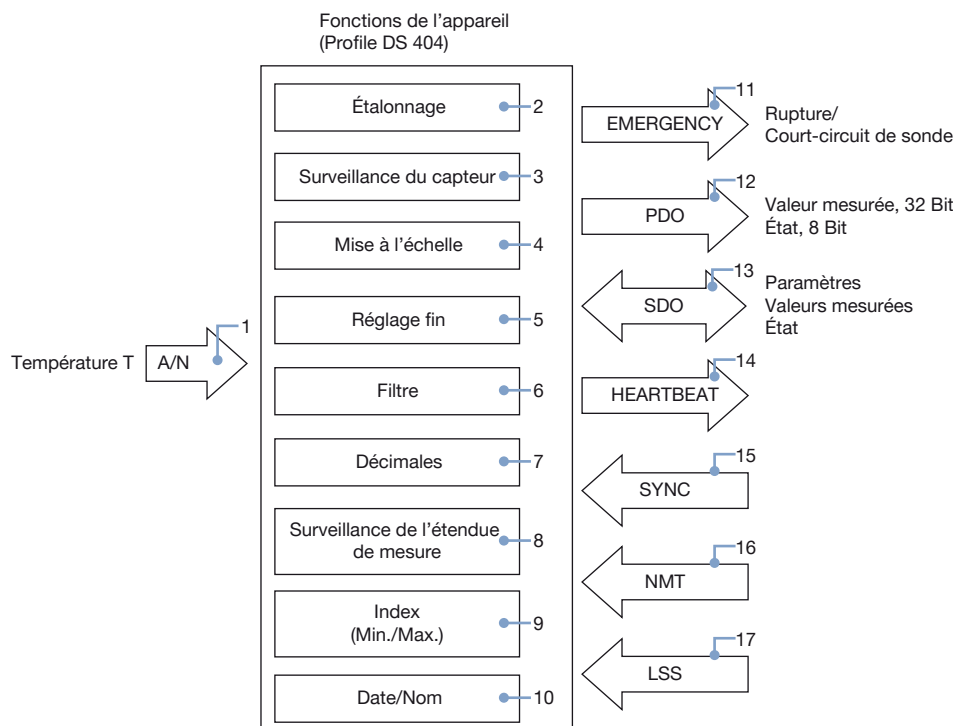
Fonctions de l'appareil
(Profile DS 404)

Température T

A/N

1

Étalonnage

2

Surveillance du capteur

3

Mise à l'échelle

4

Réglage fin

5

Filtre

6

Décimales

7

Surveillance de l'étendue de mesure

8

Index
(Min./Max.)

9

Date/Nom

10

EMERGENCY

11

Rupture/
Court-circuit de sonde

PDO

12

Valeur mesurée, 32 Bit
État, 8 Bit

SDO

13

Paramètres
Valeurs mesurées
État

HEARTBEAT

14

SYNC

15

NMT

16

LSS

17